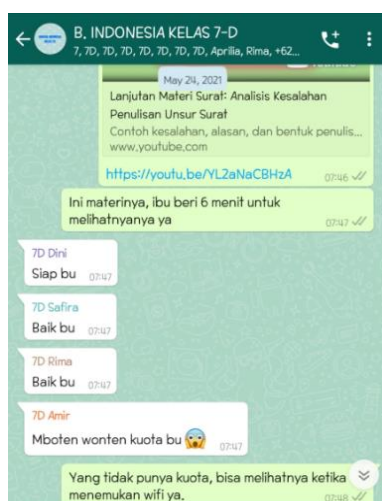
B. INDONESIA KELAS 7-D
7, 7D, 7D, 7D, 7D, 7D, 7D, 7D, Aprilia, Rima, +62...

May 24, 2021
Lanjutan Materi Surat: Analisis Kesalahan Penulisan Unsur Surat
Contoh kesalahan, alasan, dan bentuk penulis...
www.youtube.com
https://youtu.be/YL2aNaCBHzA 07:46

Ini materinya, ibu beri 6 menit untuk melihatnyanya ya 07:47

7D Dini
Siap bu 07:47

7D Safira
Baik bu 07:47

7D Rima
Baik bu 07:47

7D Amir
Mboten wonten kuota bu 😱 07:47

Yang tidak punya kuota, bisa melihatnya ketika menemukan wifi ya. 07:48